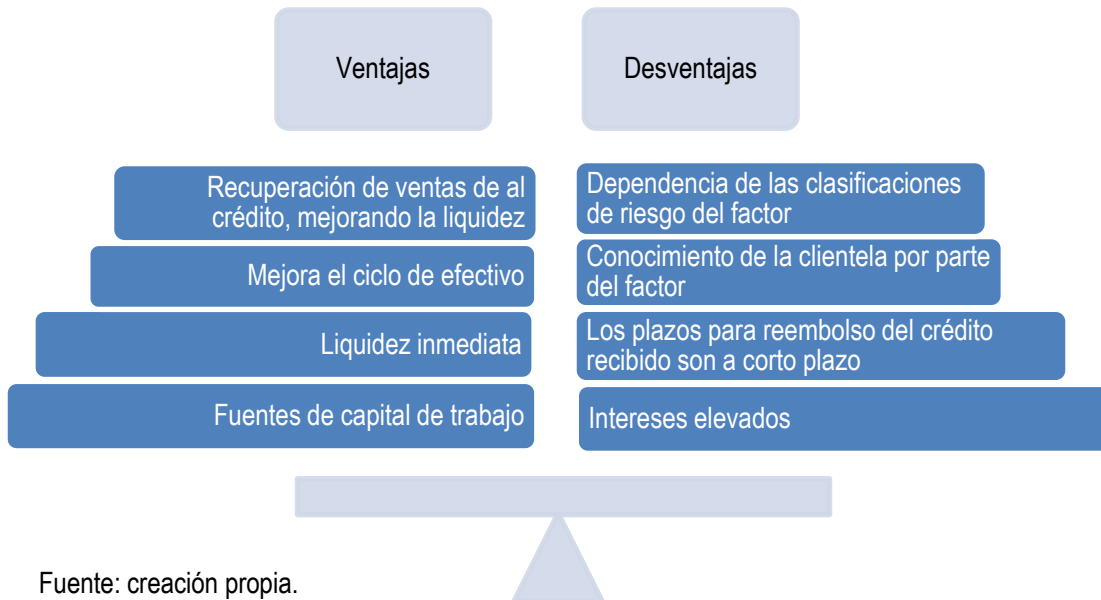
Ventajas

Desventajas

Recuperación de ventas de al crédito, mejorando la liquidez

Mejora el ciclo de efectivo

Liquidez inmediata

Fuentes de capital de trabajo

Dependencia de las clasificaciones de riesgo del factor

Conocimiento de la clientela por parte del factor

Los plazos para reembolso del crédito recibido son a corto plazo

Intereses elevados

Fuente: creación propia.